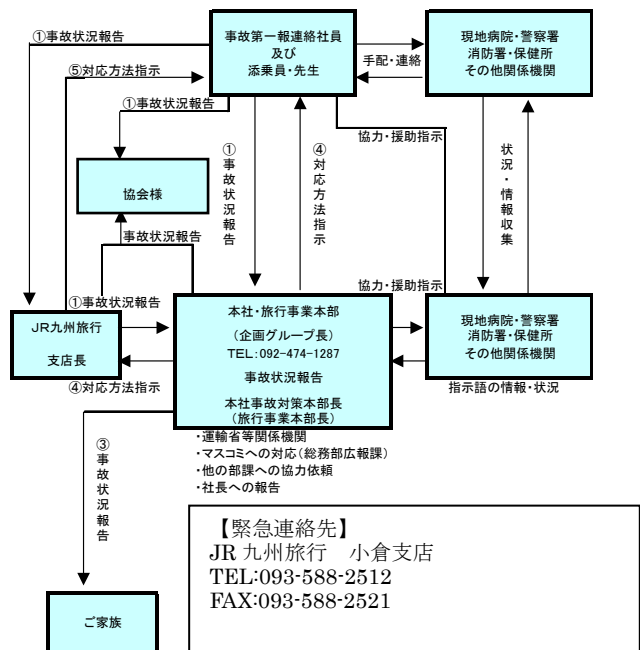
①事故状況報告

⑤対応方法指示

事故第一報連絡社員
及び
添乗員・先生

手配・連絡

現地病院・警察署
消防署・保健所
その他関係機関

①事故状況報告

協力・援助指示

協会様

①事故状況報告

④対応方法指示

状況・情報収集

事故状況報告

協力・援助指示

①事故状況報告

JR九州旅行
支店長

④対応方法指示

本社・旅行事業本部
（企画グループ長）
TEL：092-474-1287
事故状況報告
本社事故対策本部長
（旅行事業本部長）

現地病院・警察署
消防署・保健所
その他関係機関

指示語の情報・状況

・運輸省等関係機関
・マスコミへの対応（総務部広報課）
・他の部課への協力依頼
・社長への報告

③事故状況報告

ご家族

【緊急連絡先】
JR 九州旅行　小倉支店
TEL:093-588-2512
FAX:093-588-2521